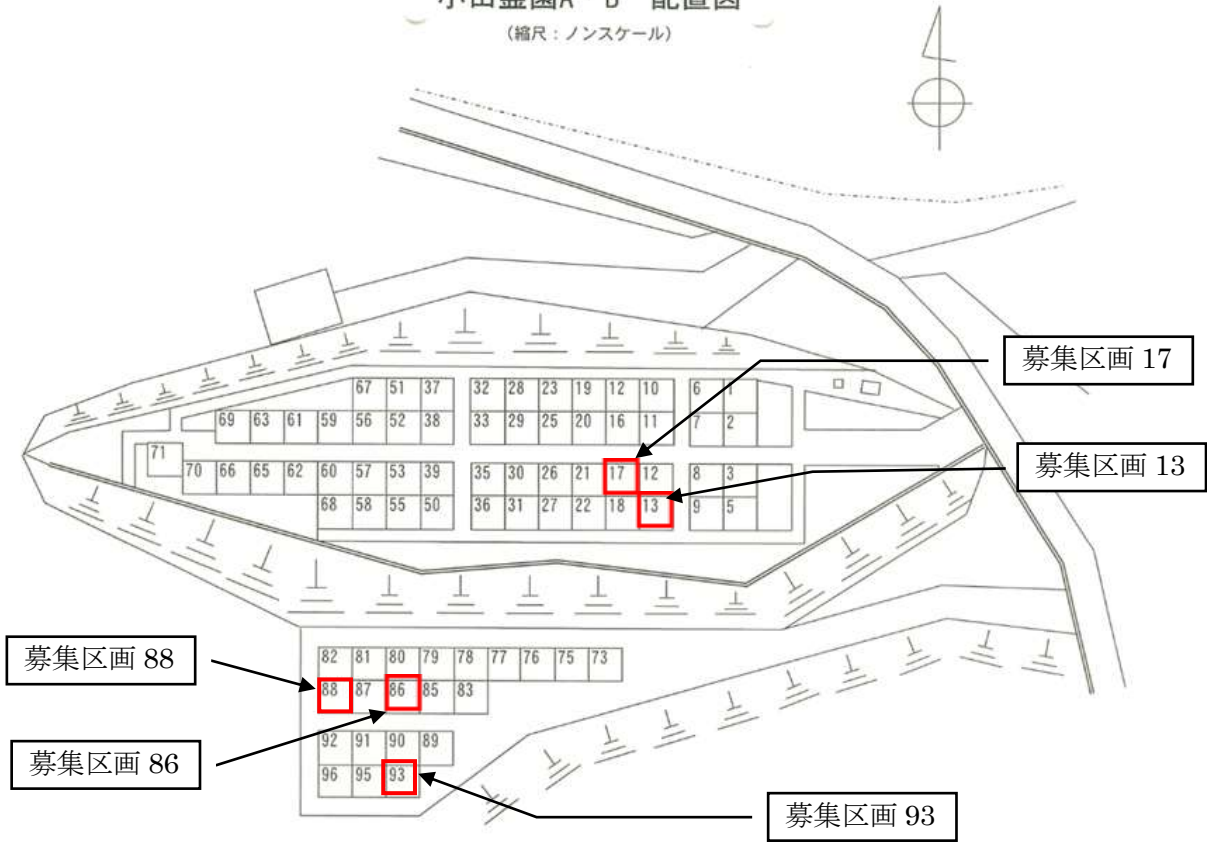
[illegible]霊園A・B 配置図
（縮尺：ノンスケール）

募集区画 17
募集区画 13
募集区画 88
募集区画 86
募集区画 93

67 51 37 32 28 23 19 12 10 6 1
69 63 61 59 56 52 38 33 29 25 20 16 11 7 2
71
70 66 65 62 60 57 53 39 35 30 26 21 17 12 8 3
68 58 55 50 36 31 27 22 18 13 9 5

82 81 80 79 78 77 76 75 73
88 87 86 85 83
92 91 90 89
96 95 93